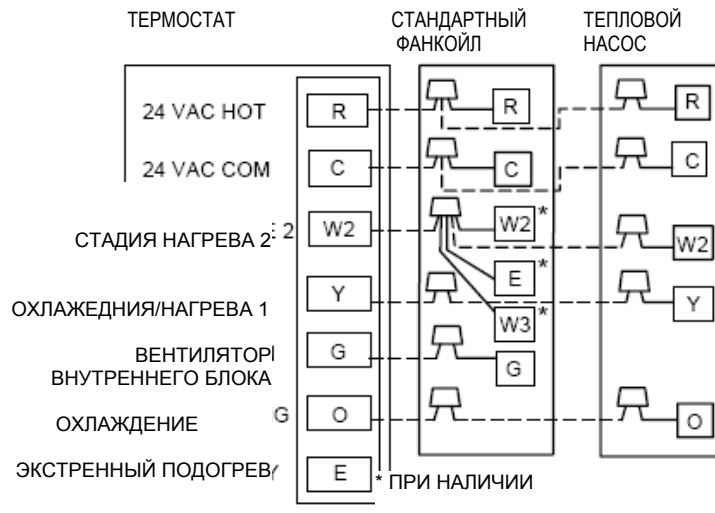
ТЕРМОСТАТ

СТАНДАРТНЫЙ ФАНКОЙЛ

ТЕПЛОВОЙ НАСОС

24 VAC HOT

R

R

R

24 VAC COM

C

C

C

СТАДИЯ НАГРЕВА 2

W2

W2*

W2

E*

ОХЛАЖЕДНИЯ/НАГРЕВА 1

Y

Y

W3*

ВЕНТИЛЯТОР ВНУТРЕННЕГО БЛОКА

G

G

ОХЛАЖДЕНИЕ

O

O

ЭКСТРЕННЫЙ ПОДОГРЕВ

E

* ПРИ НАЛИЧИИ